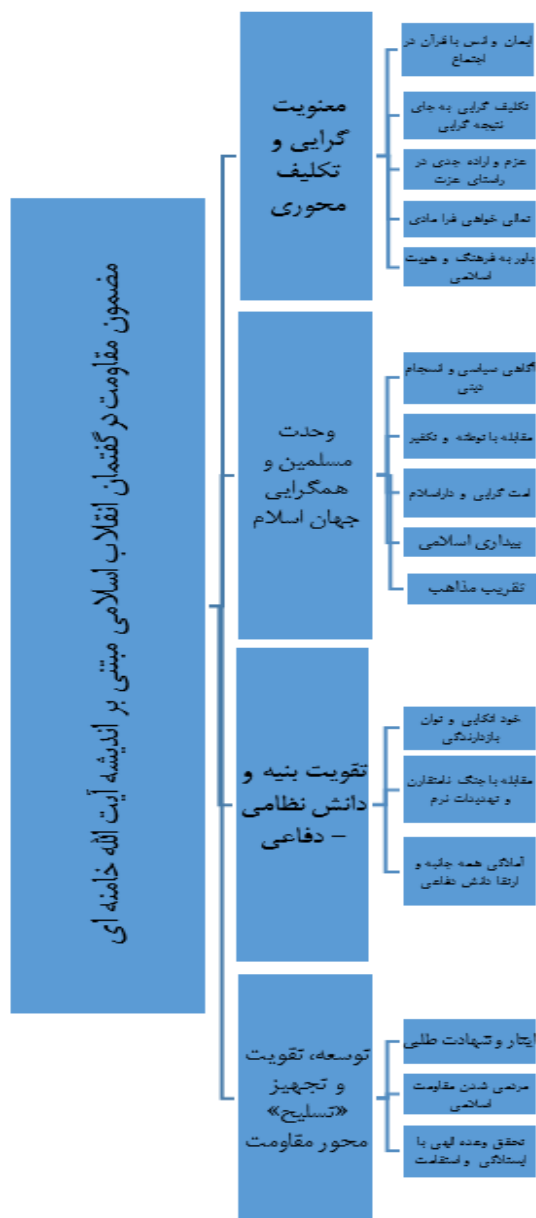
مضمون مقاومت در گفتمان انقلاب اسلامی مبتنی بر اندیشه آیت الله خامنه ای

معنویت گرایی و تکلیف محوری

ایمان و انس با قرآن در اجتماع

تکلیف گرایی به جای نتیجه گرایی

عزم و اراده جدی در راستای عزت

تعالی خواهی فرا مادی

باور به فرهنگ و هویت اسلامی

وحدت مسلمین و همگرایی جهان اسلام

آگاهی سیاسی و انسجام دینی

مقابله با توطئه و تکفیر

امت گرایی و دارالاسلام

بیداری اسلامی

تقریب مذاهب

تقویت بنیه و دانش نظامی – دفاعی

خود اتکایی و توان بازدارندگی

مقابله با جنگ نامتقارن و تهدیدات نرم

آمادگی همه جانبه و ارتقا دانش دفاعی

توسعه، تقویت و تجهیز «تسلیح» محور مقاومت

ایثار و شهادت طلبی

مردمی شدن مقاومت اسلامی

تحقق وعده الهی با ایستادگی و استقامت